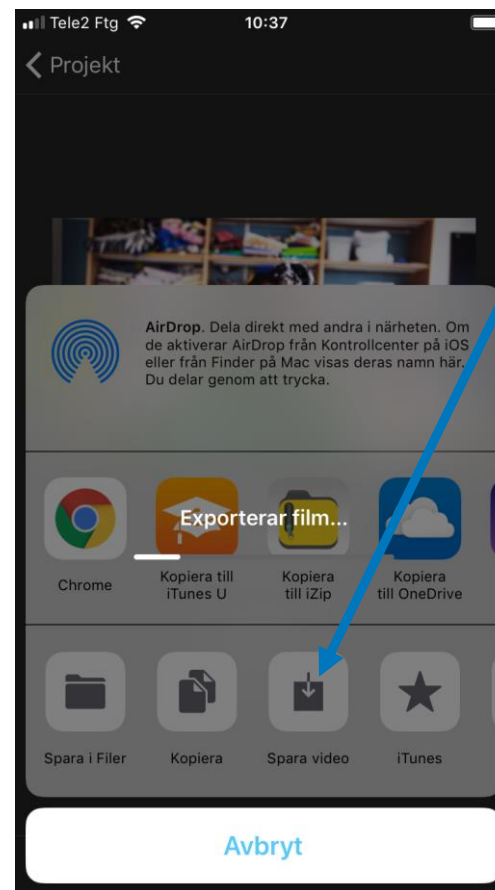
Tele2 Ftg 10:37

Projekt

AirDrop. Dela direkt med andra i närheten. Om de aktiverar AirDrop från Kontrollcenter på iOS eller från Finder på Mac visas deras namn här. Du delar genom att trycka.

Exporterar film...

Chrome

Kopiera till iTunes U

Kopiera till iZip

Kopiera till OneDrive

Spara i Filer

Kopiera

Spara video

iTunes

Avbryt